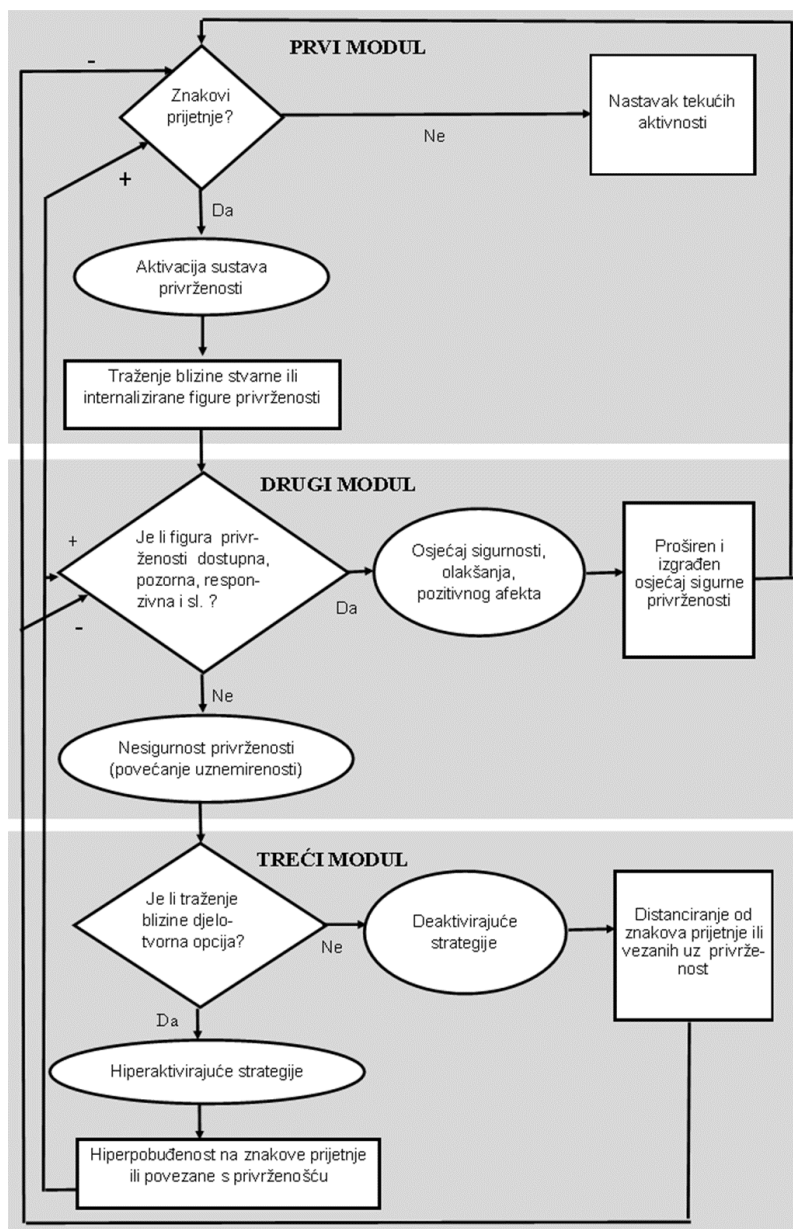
PRVI MODUL

-

Znakovi prijetnje?

Ne

Nastavak tekućih aktivnosti

+

Da

Aktivacija sustava privrženosti

Traženje blizine stvarne ili internalizirane figure privrženosti

DRUGI MODUL

+

Je li figura privrženosti dostupna, pozorna, responzivna i sl. ?

-

Da

Osjećaj sigurnosti, olakšanja, pozitivnog afekta

Proširen i izgrađen osjećaj sigurne privrženosti

Ne

Nesigurnost privrženosti (povećanje uznemirenosti)

TREĆI MODUL

Je li traženje blizine djelotvorna opcija?

Ne

Deaktivirajuće strategije

Distanciranje od znakova prijetnje ili vezanih uz privrženost

Da

Hiperaktivirajuće strategije

Hiperpobuđenost na znakove prijetnje ili povezane s privrženošću